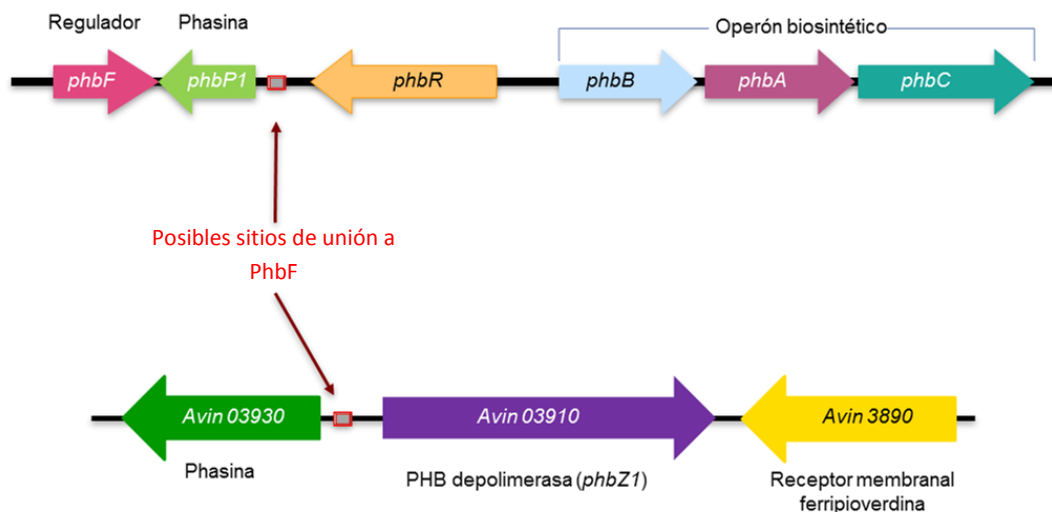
Regulador
Phasina
Operón biosintético
phbF
phbP1
phbR
phbB
phbA
phbC

Posibles sitios de unión a PhbF

Avin 03930
Avin 03910
Avin 3890
Phasina
PHB depolimerasa (phbZ1)
Receptor membranal ferripioverdina